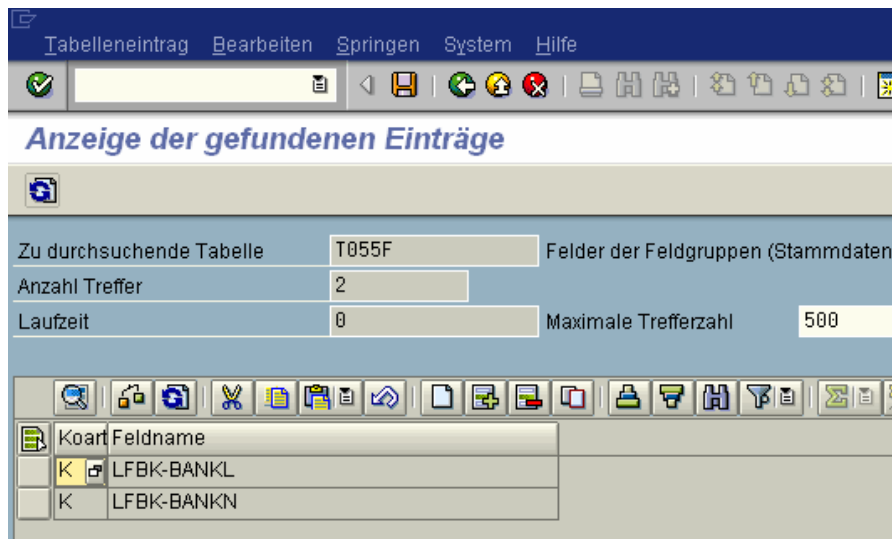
Tabelleneintrag Bearbeiten Springen System Hilfe

Anzeige der gefundenen Einträge

Zu durchsuchende Tabelle T055F Felder der Feldgruppen (Stammdaten

Anzahl Treffer 2

Laufzeit 0 Maximale Trefferzahl 500

| Koart | Feldname |
|---|---|
| K | LFBK-BANKL |
| K | LFBK-BANKN |